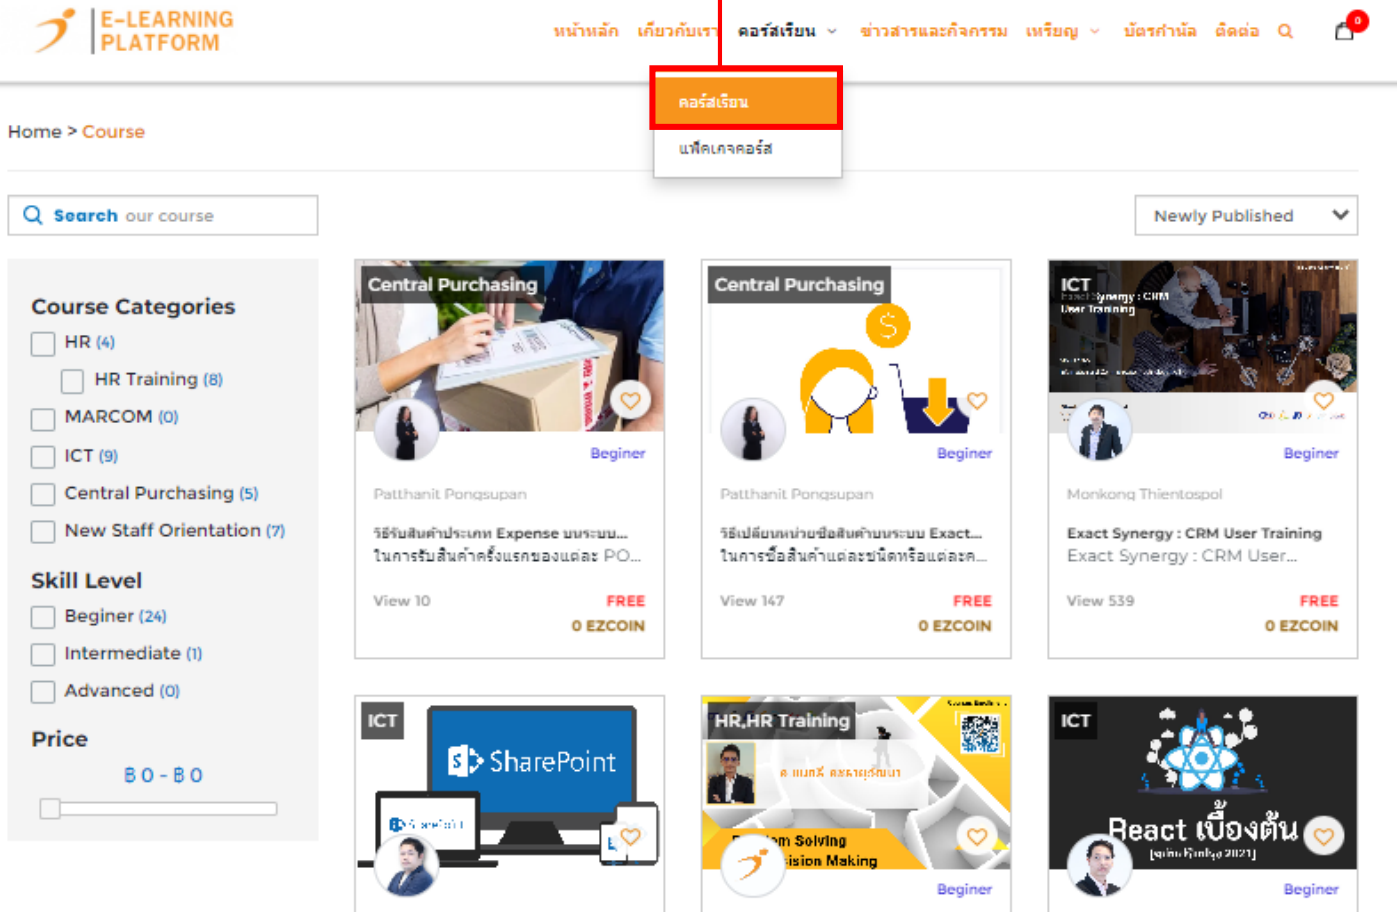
E-LEARNING PLATFORM

หน้าหลัก เกี่ยวกับเรา คอร์สเรียน ข่าวสารและกิจกรรม เหรียญ บัตรกำนัล ติดต่อ

0

คอร์สเรียน
แพ็คเกจคอร์ส

Home > Course

Search our course

Newly Published

Course Categories
HR (4)
HR Training (8)
MARCOM (0)
ICT (9)
Central Purchasing (5)
New Staff Orientation (7)

Skill Level
Beginer (24)
Intermediate (1)
Advanced (0)

Price
B0 - B0

Central Purchasing
Beginer
Patthanit Pongsupan
วิธีรับสินค้าประเภท Expense บนระบบ... ในการรับสินค้าครั้งแรกของแต่ละ PO...
View 10
FREE
0 EZCOIN

Central Purchasing
Beginer
Patthanit Pongsupan
วิธีเปลี่ยนหน่วยซื้อสินค้าบนระบบ Exact... ในการซื้อสินค้าแต่ละชนิดหรือแต่ละค...
View 147
FREE
0 EZCOIN

ICT
Exact Synergy : CRM User Training
Beginer
Monkong Thientospol
Exact Synergy : CRM User Training
Exact Synergy : CRM User...
View 539
FREE
0 EZCOIN

ICT
SharePoint

HR,HR Training
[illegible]m Solving
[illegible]ision Making
Beginer

ICT
React เบื้องต้น
Beginer